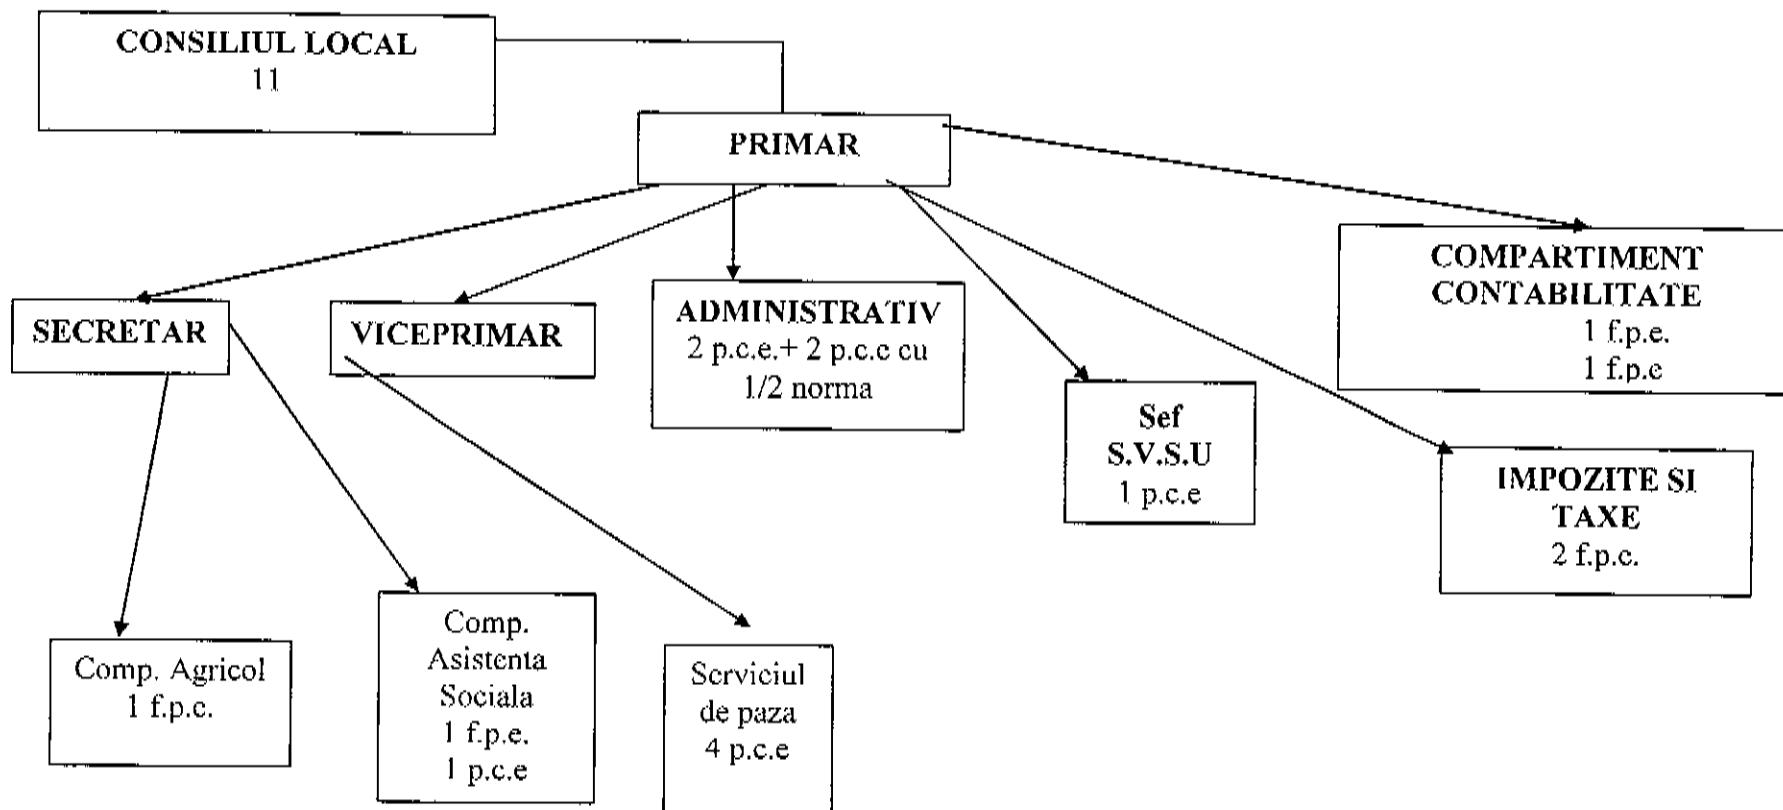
CONSILIUL LOCAL
11

PRIMAR

SECRETAR

VICEPRIMAR

ADMINISTRATIV
2 p.c.e.+ 2 p.c.c cu 1/2 norma

Sef
S.V.S.U
1 p.c.e

COMPARTIMENT CONTABILITATE
1 f.p.e.
1 f.p.e

IMPOZITE SI TAXE
2 f.p.c.

Comp. Agricol
1 f.p.c.

Comp. Asistenta Sociala
1 f.p.e.
1 p.c.e

Serviciul de paza
4 p.c.e